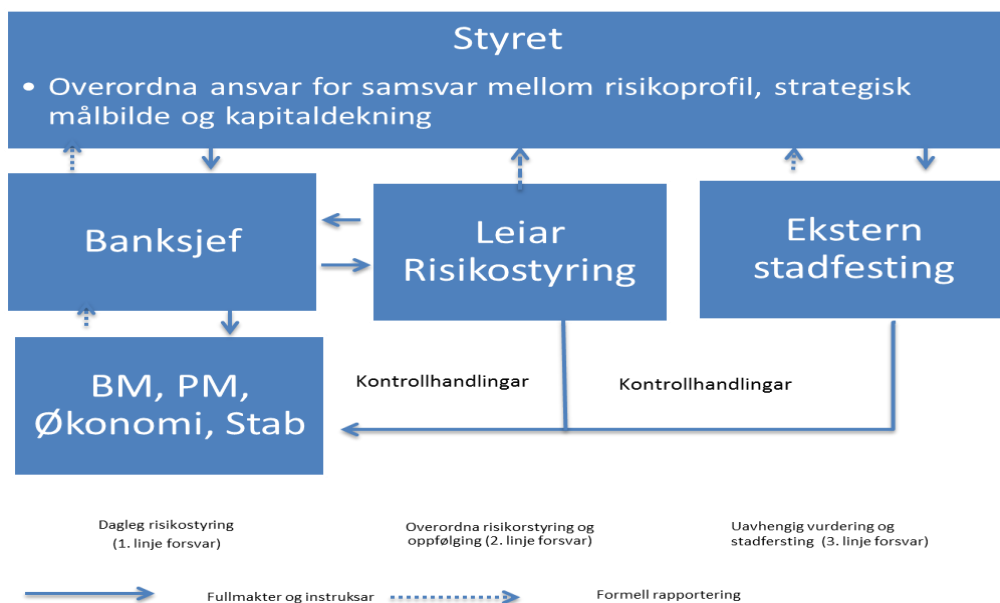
Styret

• Overordna ansvar for samsvar mellom risikoprofil, strategisk målbilde og kapitaldekning

Banksjef

Leiar Risikostyring

Ekstern stadfesting

BM, PM, Økonomi, Stab

Kontrollhandlingar

Kontrollhandlingar

Dagleg risikostyring (1. linje forsvar)

Overordna risikorstyring og oppfølging (2. linje forsvar)

Uavhengig vurdering og stadfersting (3. linje forsvar)

Fullmakter og instruksar

Formell rapportering